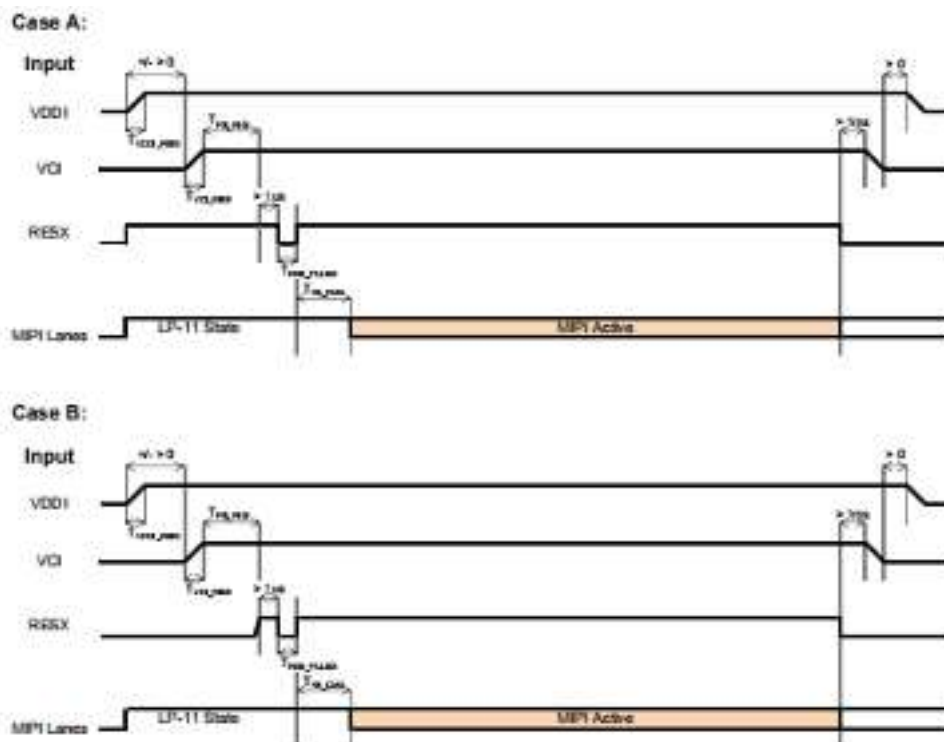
Case A:

Input

+/- > 0

> 0

VDDI

T

T

> 1ms

VCI

T

> 1us

RESX

T

T

MIPI Lanes

LP-11 State

MIPI Active

Case B:

Input

+/- > 0

> 0

VDDI

T

T

> 1ms

VCI

T

> 1us

RESX

T

T

MIPI Lanes

LP-11 State

MIPI Active